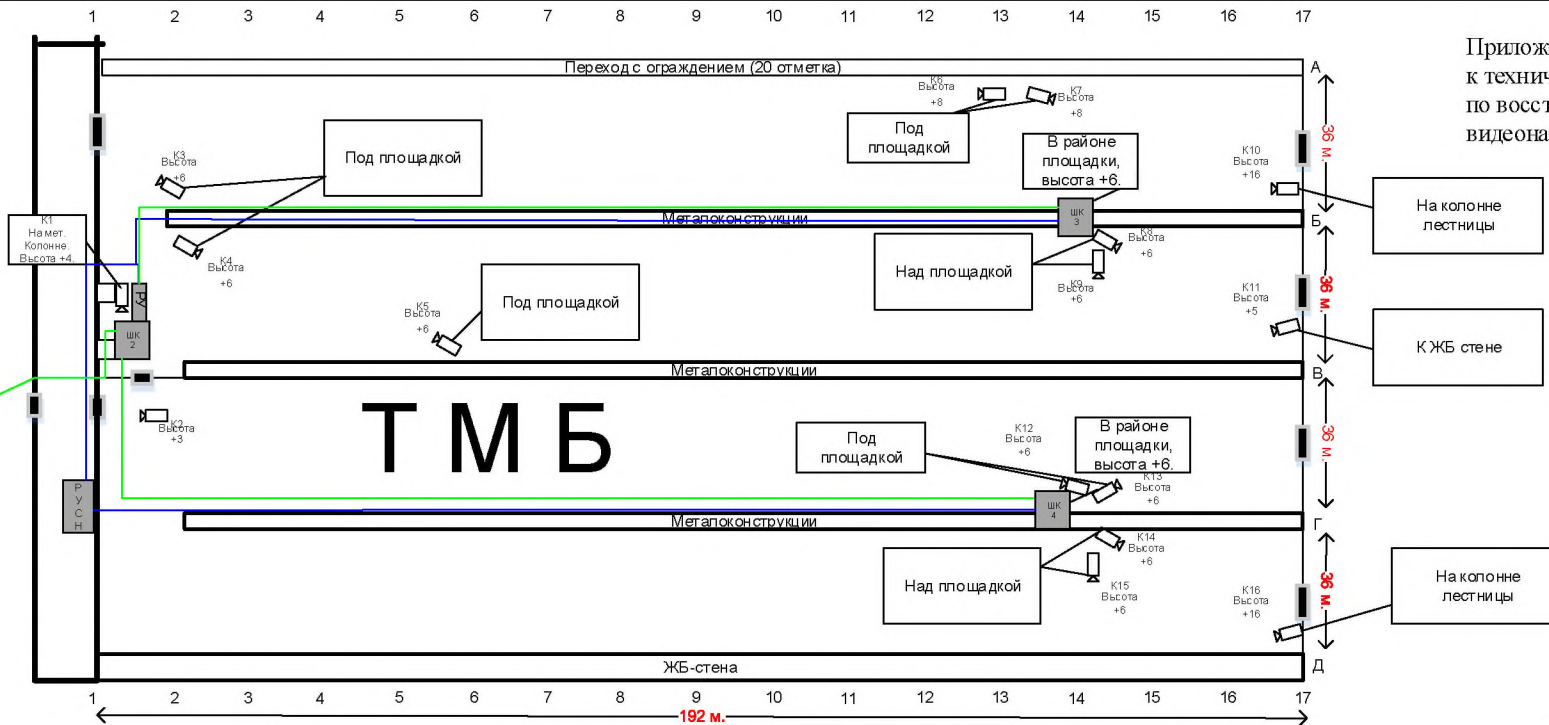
1 2 3 4 5 6 7 8 9 10 11 12 13 14 15 16 17

Прилож
к техни
по восст
видеона

Переход с ограждением (20 отметка)

А

К6 Высота +8

К7 Высота +8

Под площадкой

Под площадкой

В районе площадки, высота +6.

К10 Высота +16

36 м.

На колонне лестницы

К3 Высота +6

К1 На мет. Колонне. Высота +4.

Метаконструкции

ШК 3

Б

К8 Высота +6

К4 Высота +6

Над площадкой

К9 Высота +6

36 м.

К11 Высота +5

Под площадкой

К5 Высота +6

РУ

ШК 2

К ЖБ стене

Метаконструкции

В

К2 Высота +3

ТМБ

Под площадкой

К12 Высота +6

В районе площадки, высота +6.

36 м.

К13 Высота +6

Р У С Н

ШК 4

Метаконструкции

Г

К14 Высота +6

Над площадкой

К15 Высота +6

К16 Высота +16

36 м.

На колонне лестницы

ЖБ-стена

Д

1 2 3 4 5 6 7 8 9 10 11 12 13 14 15 16 17

192 м.